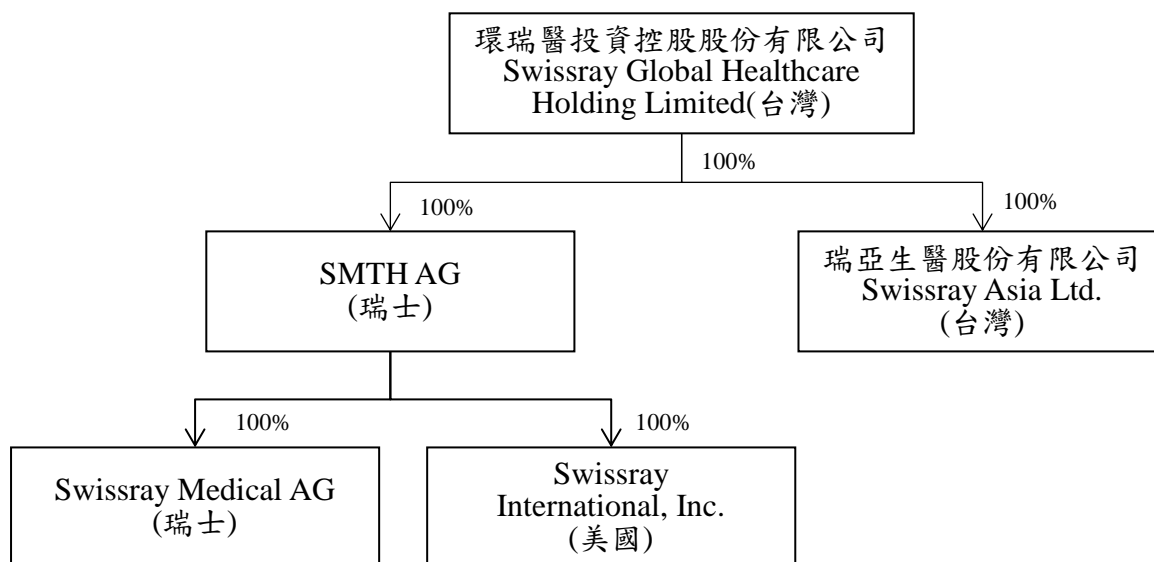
環瑞醫投資控股股份有限公司
Swissray Global Healthcare Holding Limited(台灣)

100%

100%

100%

SMTH AG
(瑞士)

瑞亞生醫股份有限公司
Swissray Asia Ltd.
(台灣)

100%

100%

Swissray Medical AG
(瑞士)

Swissray International, Inc.
(美國)